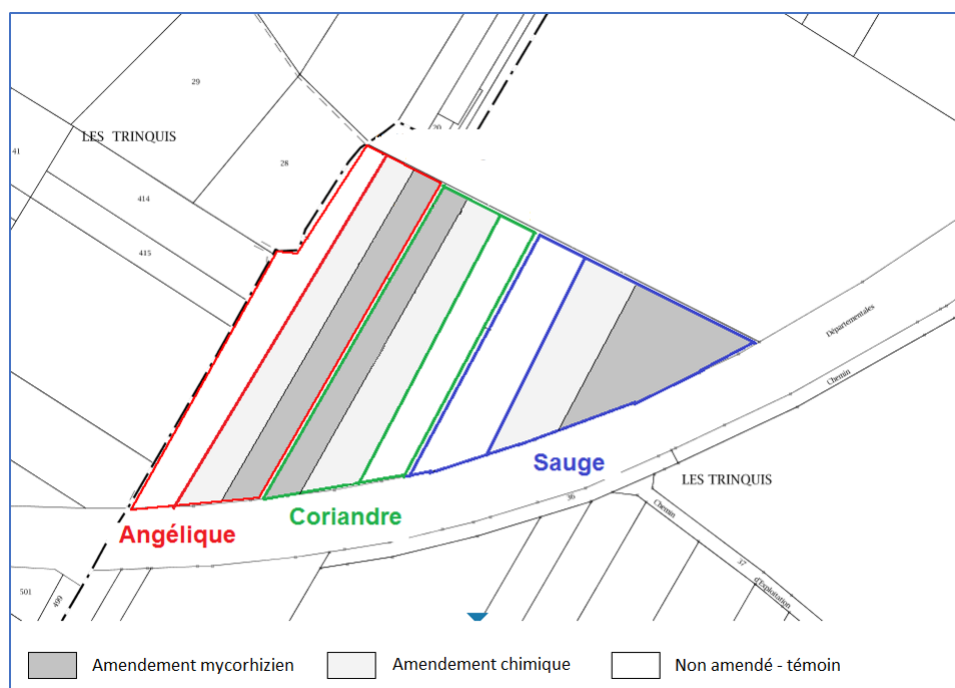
29

LES TRINQUIS

41

28

20

414

415

Departementales

Chemin

Sauge

LES TRINQUIS

36

Chemin

37

d'Exploitation

Angélique

Coriandre

501

499

Amendement mycorhizien

Amendement chimique

Non amendé - témoin